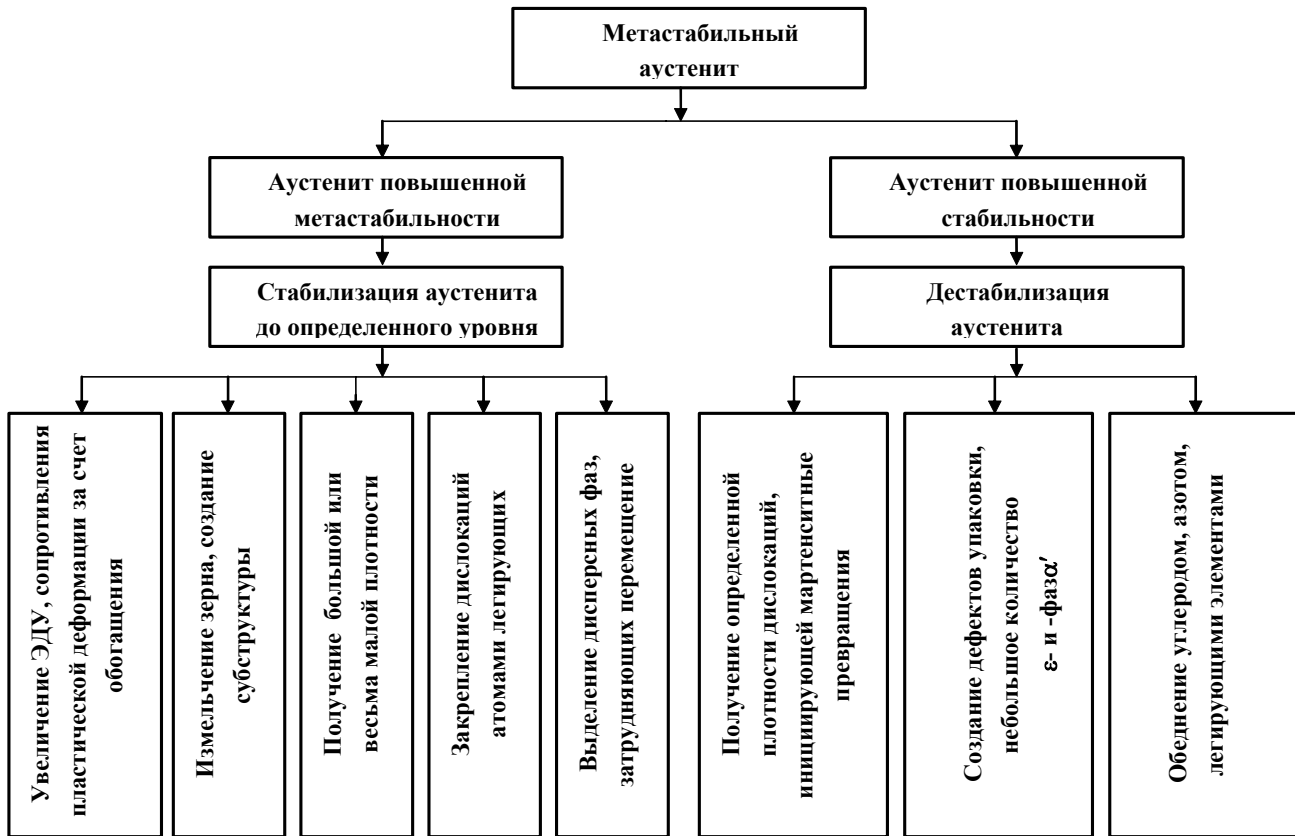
Метастабильный аустенит

Аустенит повышенной метастабильности

Стабилизация аустенита до определенного уровня

Увеличение ЭДУ, сопротивления пластической деформации за счет обогащения

Измельчение зерна, создание субструктуры

Получение большой или весьма малой плотности

Закрепление дислокаций атомами легирующих

Выделение дисперсных фаз, затрудняющих перемещение

Аустенит повышенной стабильности

Дестабилизация аустенита

Получение определенной плотности дислокаций, инициирующей мартенситные превращения

Создание дефектов упаковки, небольшое количество $\varepsilon$- и -фаза$\alpha'$

Обеднение углеродом, азотом, легирующими элементами